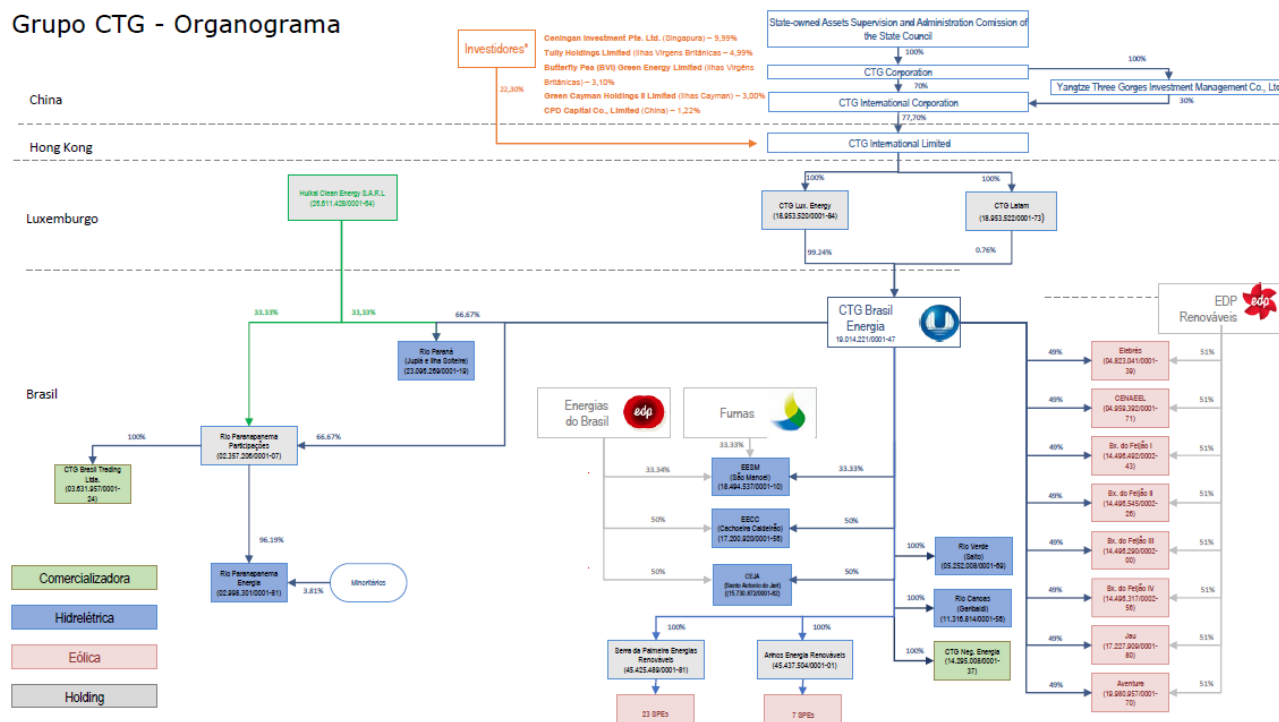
Grupo CTG - Organograma

Investidores*

Ceningan Investment Pte. Ltd. (Singapura) – 9,99%
Tully Holdings Limited (Ilhas Virgens Britânicas – 4,99%
Butterfly Pea (BVI) Green Energy Limited (Ilhas Virgens Britânicas) – 3,10%
Green Cayman Holdings II Limited (Ilhas Cayman) – 3,00%
CPD Capital Co., Limited (China) – 1,22%

State-owned Assets Supervision and Administration Comission of the State Council

100%

CTG Corporation

100%

Yangtze Three Gorges Investment Management Co., Ltd

70%

30%

CTG International Corporation

China

22,30%

77,70%

Hong Kong

CTG International Limited

100%

100%

Luxemburgo

Hulkai Clean Energy S.À.R.L
(26.611.428/0001-64)

CTG Lux. Energy
(18.953.520/0001-84)

CTG Latam
(18.953.522/0001-73)

99.24%

0.76%

33.33%

33.33%

66.67%

CTG Brasil Energia
19.014.221/0001-47

EDP Renováveis

Rio Paraná
(Jupiá e Ilha Solteira)
(23.096.269/0001-19)

Brasil

Energias do Brasil

Furnas

33.33%

49%

Eletrés
(04.823.041/0001-39)

51%

49%

CENAEEL
(04.959.392/0001-71)

51%

100%

Rio Paranapanema Participações
(02.357.206/0001-07)

66.67%

33.34%

EESM
(São Manoel)
(18.494.537/0001-10)

33.33%

49%

Bx. do Feijão I
(14.496.492/0002-43)

51%

CTG Brasil Trading Ltda.
(03.631.957/0001-24)

49%

Bx. do Feijão II
(14.496.545/0002-25)

51%

50%

EECC
(Cachoeira Caldeirão)
(17.200.920/0001-56)

50%

96.19%

100%

Rio Verde
(Salto)
(05.252.008/0001-69)

49%

Bx. do Feijão III
(14.496.290/0002-00)

51%

Comercializadora

Rio Paranapanema Energia
(02.998.301/0001-81)

Minoritários

3.81%

50%

CEJA
(Santo Antonio do Jari)
(15.730.872/0001-82)

50%

100%

Rio Canoas
(Garibaldi)
(11.316.814/0001-56)

49%

Bx. do Feijão IV
(14.496.317/0002-56)

51%

Hidrelétrica

100%

100%

49%

Jau
(17.227.909/0001-80)

51%

Eólica

Serra da Palmeira Energias Renováveis
(45.425.489/0001-81)

Arinos Energia Renováveis
(45.437.504/0001-01)

100%

CTG Neg. Energia
(14.295.008/0001-37)

49%

Aventure
(19.980.957/0001-70)

51%

Holding

23 SPEs

7 SPEs